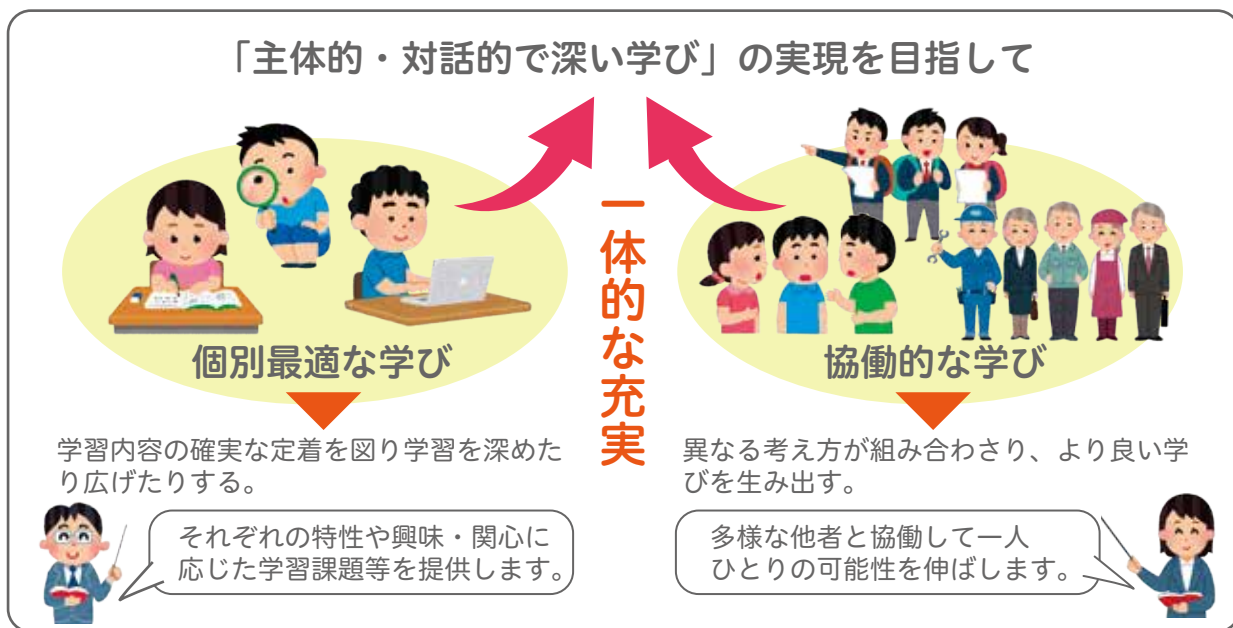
「主体的・対話的で深い学び」の実現を目指して

一体的な充実

個別最適な学び

学習内容の確実な定着を図り学習を深めたり広げたりする。

それぞれの特性や興味・関心に応じた学習課題等を提供します。

協働的な学び

異なる考え方が組み合わさり、より良い学びを生み出す。

多様な他者と協働して一人ひとりの可能性を伸ばします。